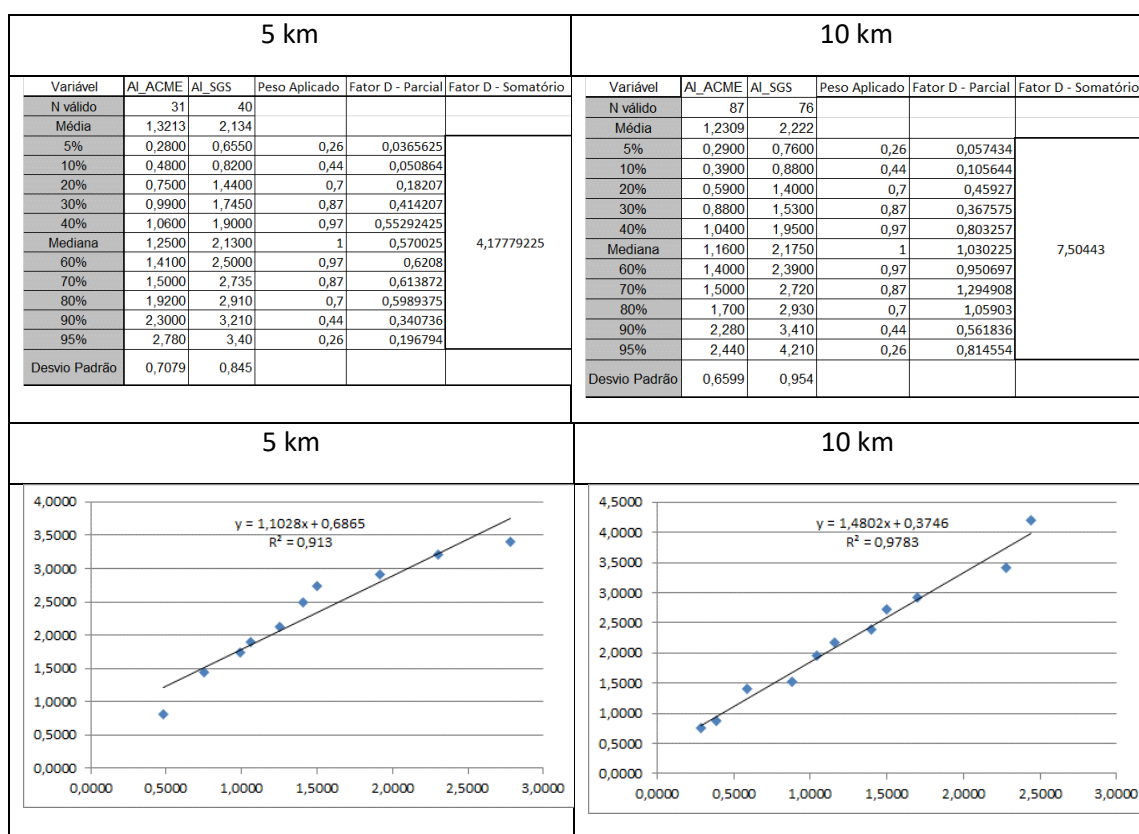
5 km

| Variável | Al_ACME | Al_SGS | Peso Aplicado | Fator D - Parcial | Fator D - Somatório |
|---|---|---|---|---|---|
| N válido | 31 | 40 | | | |
| Média | 1,3213 | 2,134 | | | |
| 5% | 0,2800 | 0,6550 | 0,26 | 0,0365625 | |
| 10% | 0,4800 | 0,8200 | 0,44 | 0,050864 | |
| 20% | 0,7500 | 1,4400 | 0,7 | 0,18207 | |
| 30% | 0,9900 | 1,7450 | 0,87 | 0,414207 | |
| 40% | 1,0600 | 1,9000 | 0,97 | 0,55292425 | |
| Mediana | 1,2500 | 2,1300 | 1 | 0,570025 | 4,17779225 |
| 60% | 1,4100 | 2,5000 | 0,97 | 0,6208 | |
| 70% | 1,5000 | 2,735 | 0,87 | 0,613872 | |
| 80% | 1,9200 | 2,910 | 0,7 | 0,5989375 | |
| 90% | 2,3000 | 3,210 | 0,44 | 0,340736 | |
| 95% | 2,780 | 3,40 | 0,26 | 0,196794 | |
| Desvio Padrão | 0,7079 | 0,845 | | | |

10 km

| Variável | Al_ACME | Al_SGS | Peso Aplicado | Fator D - Parcial | Fator D - Somatório |
|---|---|---|---|---|---|
| N válido | 87 | 76 | | | |
| Média | 1,2309 | 2,222 | | | |
| 5% | 0,2900 | 0,7600 | 0,26 | 0,057434 | |
| 10% | 0,3900 | 0,8800 | 0,44 | 0,105644 | |
| 20% | 0,5900 | 1,4000 | 0,7 | 0,45927 | |
| 30% | 0,8800 | 1,5300 | 0,87 | 0,367575 | |
| 40% | 1,0400 | 1,9500 | 0,97 | 0,803257 | |
| Mediana | 1,1600 | 2,1750 | 1 | 1,030225 | 7,50443 |
| 60% | 1,4000 | 2,3900 | 0,97 | 0,950697 | |
| 70% | 1,5000 | 2,720 | 0,87 | 1,294908 | |
| 80% | 1,700 | 2,930 | 0,7 | 1,05903 | |
| 90% | 2,280 | 3,410 | 0,44 | 0,561836 | |
| 95% | 2,440 | 4,210 | 0,26 | 0,814554 | |
| Desvio Padrão | 0,6599 | 0,954 | | | |

5 km

y = 1,1028x + 0,6865
R² = 0,913

4,0000 3,5000 3,0000 2,5000 2,0000 1,5000 1,0000 0,5000 0,0000
0,0000 0,5000 1,0000 1,5000 2,0000 2,5000 3,0000

10 km

y = 1,4802x + 0,3746
R² = 0,9783

4,5000 4,0000 3,5000 3,0000 2,5000 2,0000 1,5000 1,0000 0,5000 0,0000
0,0000 0,5000 1,0000 1,5000 2,0000 2,5000 3,0000